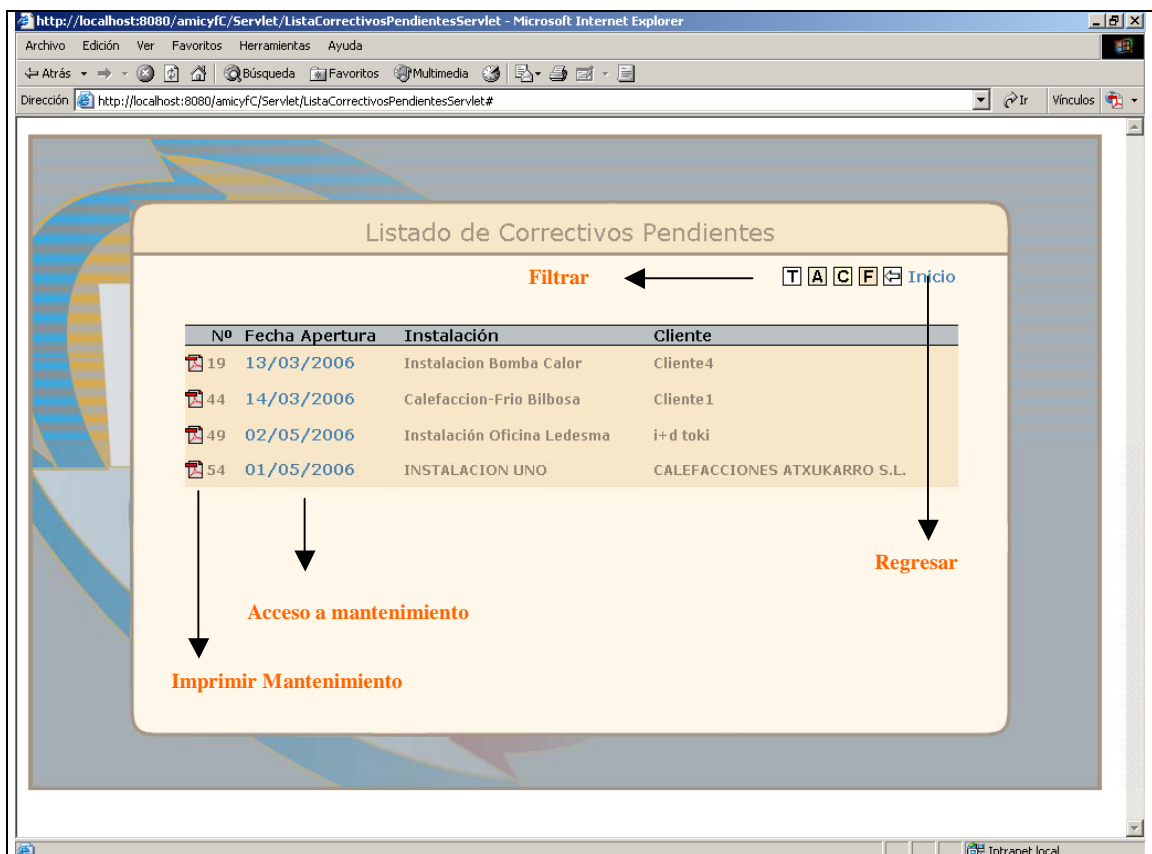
http://localhost:8080/amicyfC/Servlet/ListaCorrectivosPendientesServlet - Microsoft Internet Explorer

Archivo Edición Ver Favoritos Herramientas Ayuda

Atrás Búsqueda Favoritos Multimedia

Dirección http://localhost:8080/amicyfC/Servlet/ListaCorrectivosPendientesServlet# Ir Vínculos

Listado de Correctivos Pendientes

Filtrar

T A C F Inicio

| Nº | Fecha Apertura | Instalación | Cliente |
|---|---|---|---|
| 19 | 13/03/2006 | Instalacion Bomba Calor | Cliente4 |
| 44 | 14/03/2006 | Calefaccion-Frio Bilbosa | Cliente1 |
| 49 | 02/05/2006 | Instalación Oficina Ledesma | i+d toki |
| 54 | 01/05/2006 | INSTALACION UNO | CALEFACCIONES ATXUKARRO S.L. |

Regresar

Acceso a mantenimiento

Imprimir Mantenimiento

Intranet local